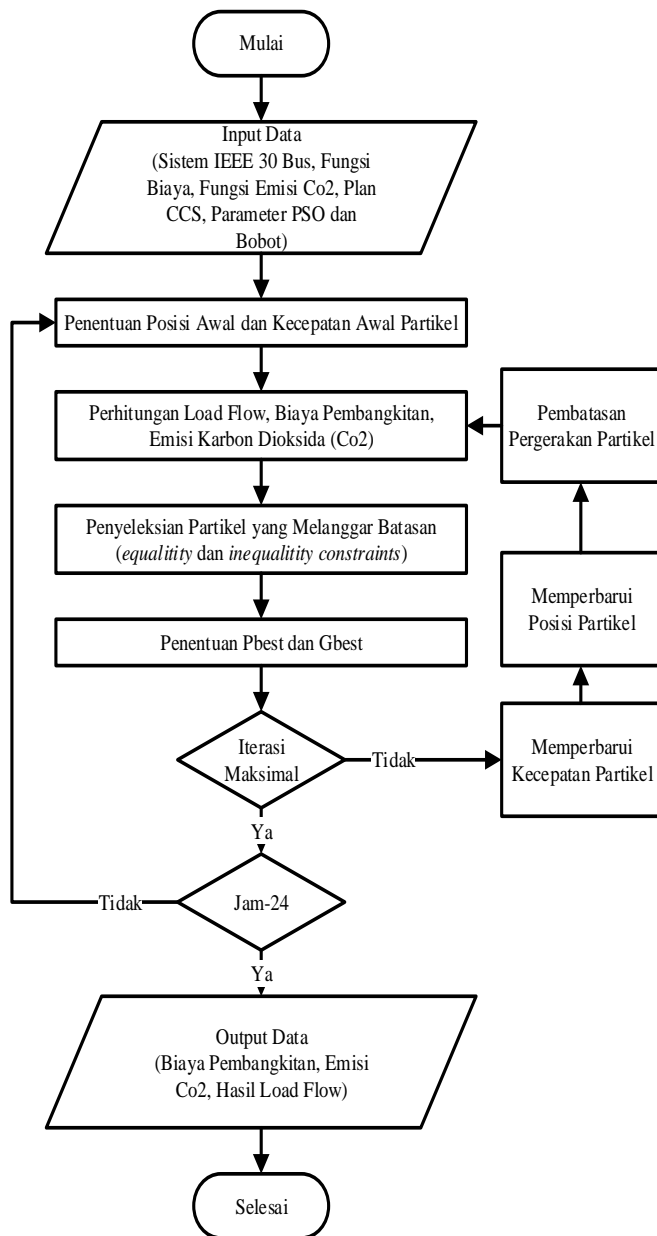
Mulai

Input Data (Sistem IEEE 30 Bus, Fungsi Biaya, Fungsi Emisi Co2, Plan CCS, Parameter PSO dan Bobot)

Penentuan Posisi Awal dan Kecepatan Awal Partikel

Perhitungan Load Flow, Biaya Pembangkitan, Emisi Karbon Dioksida (Co2)

Penyeleksian Partikel yang Melanggar Batasan (*equality* dan *inequality constraints*)

Penentuan Pbest dan Gbest

Iterasi Maksimal

Tidak

Memperbarui Kecepatan Partikel

Memperbarui Posisi Partikel

Pembatasan Pergerakan Partikel

Ya

Jam-24

Tidak

Ya

Output Data (Biaya Pembangkitan, Emisi Co2, Hasil Load Flow)

Selesai